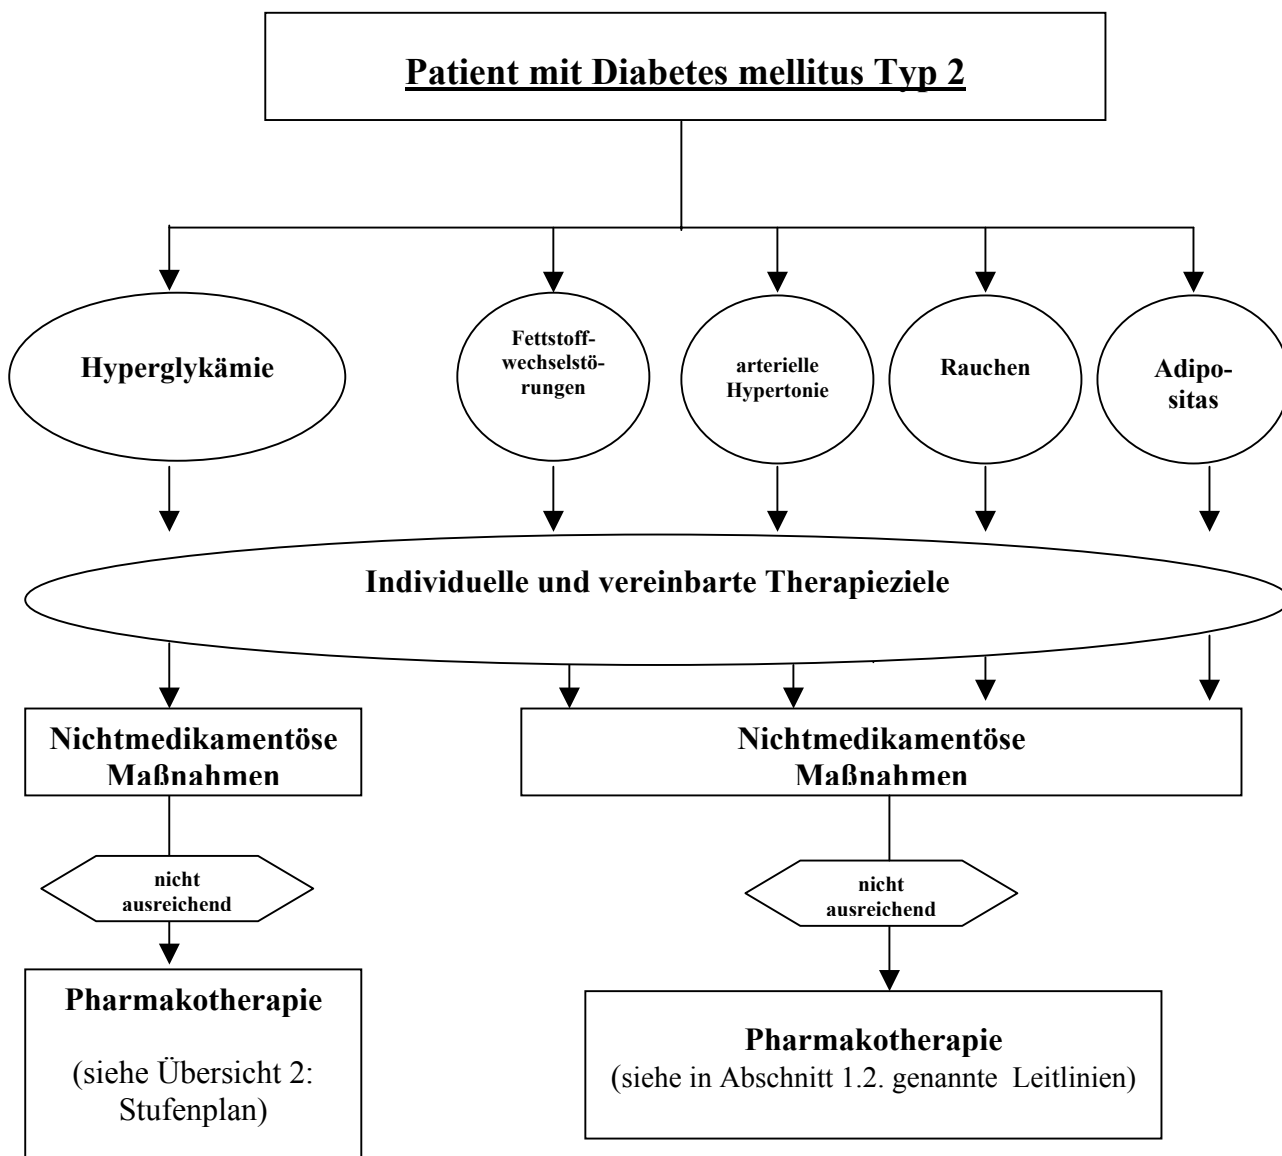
Patient mit Diabetes mellitus Typ 2

Hyperglykämie

Fettstoffwechselstörungen

arterielle Hypertonie

Rauchen

Adipositas

Individuelle und vereinbarte Therapieziele

Nichtmedikamentöse Maßnahmen

nicht ausreichend

Pharmakotherapie

(siehe Übersicht 2: Stufenplan)

Nichtmedikamentöse Maßnahmen

nicht ausreichend

Pharmakotherapie
(siehe in Abschnitt 1.2. genannte Leitlinien)